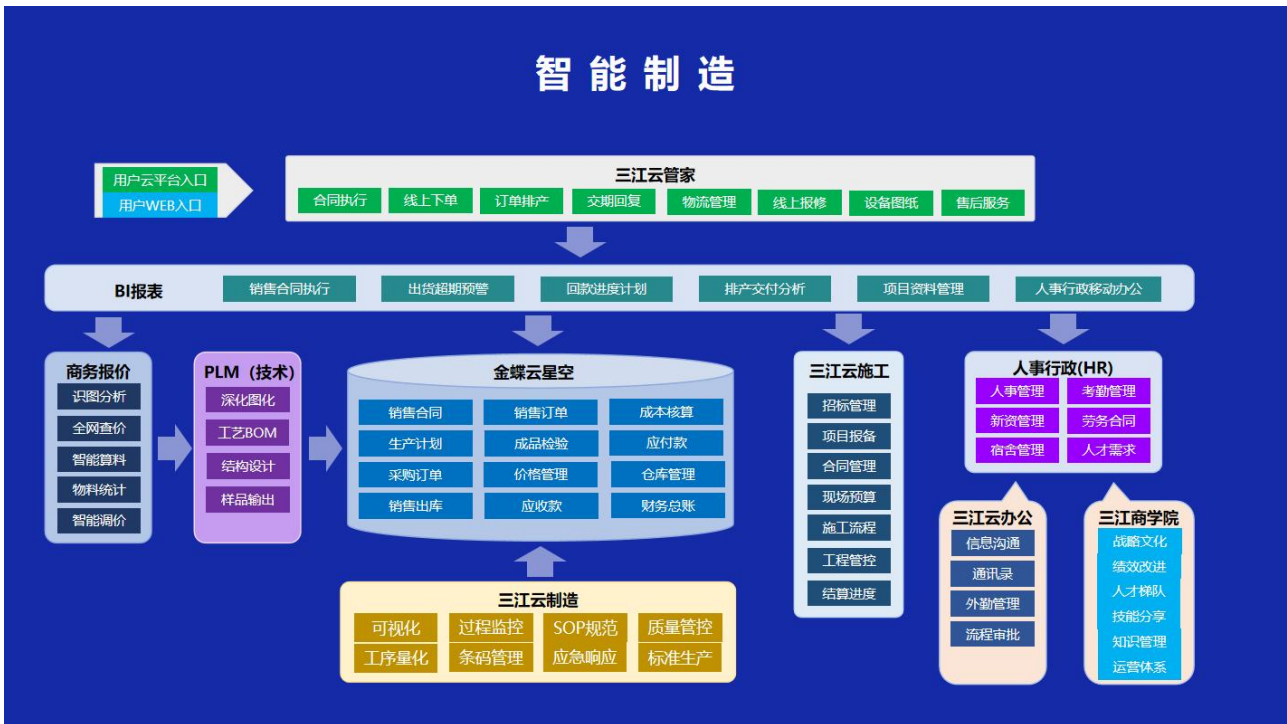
智能制造

用户云平台入口
用户WEB入口

三江云管家
合同执行
线上下单
订单排产
交期回复
物流管理
线上报修
设备图纸
售后服务

BI报表
销售合同执行
出货超期预警
回款进度计划
排产交付分析
项目资料管理
人事行政移动办公

商务报价
识图分析
全网查价
智能算料
物料统计
智能调价

PLM（技术）
深化图化
工艺BOM
结构设计
样品输出

金蝶云星空
销售合同
销售订单
成本核算
生产计划
成品检验
应付款
采购订单
价格管理
仓库管理
销售出库
应收款
财务总账

三江云制造
可视化
过程监控
SOP规范
质量管控
工序量化
条码管理
应急响应
标准生产

三江云施工
招标管理
项目报备
合同管理
现场预算
施工流程
工程管控
结算进度

人事行政(HR)
人事管理
考勤管理
薪资管理
劳务合同
宿舍管理
人才需求

三江云办公
信息沟通
通讯录
外勤管理
流程审批

三江商学院
战略文化
绩效改进
人才梯队
技能分享
知识管理
运营体系